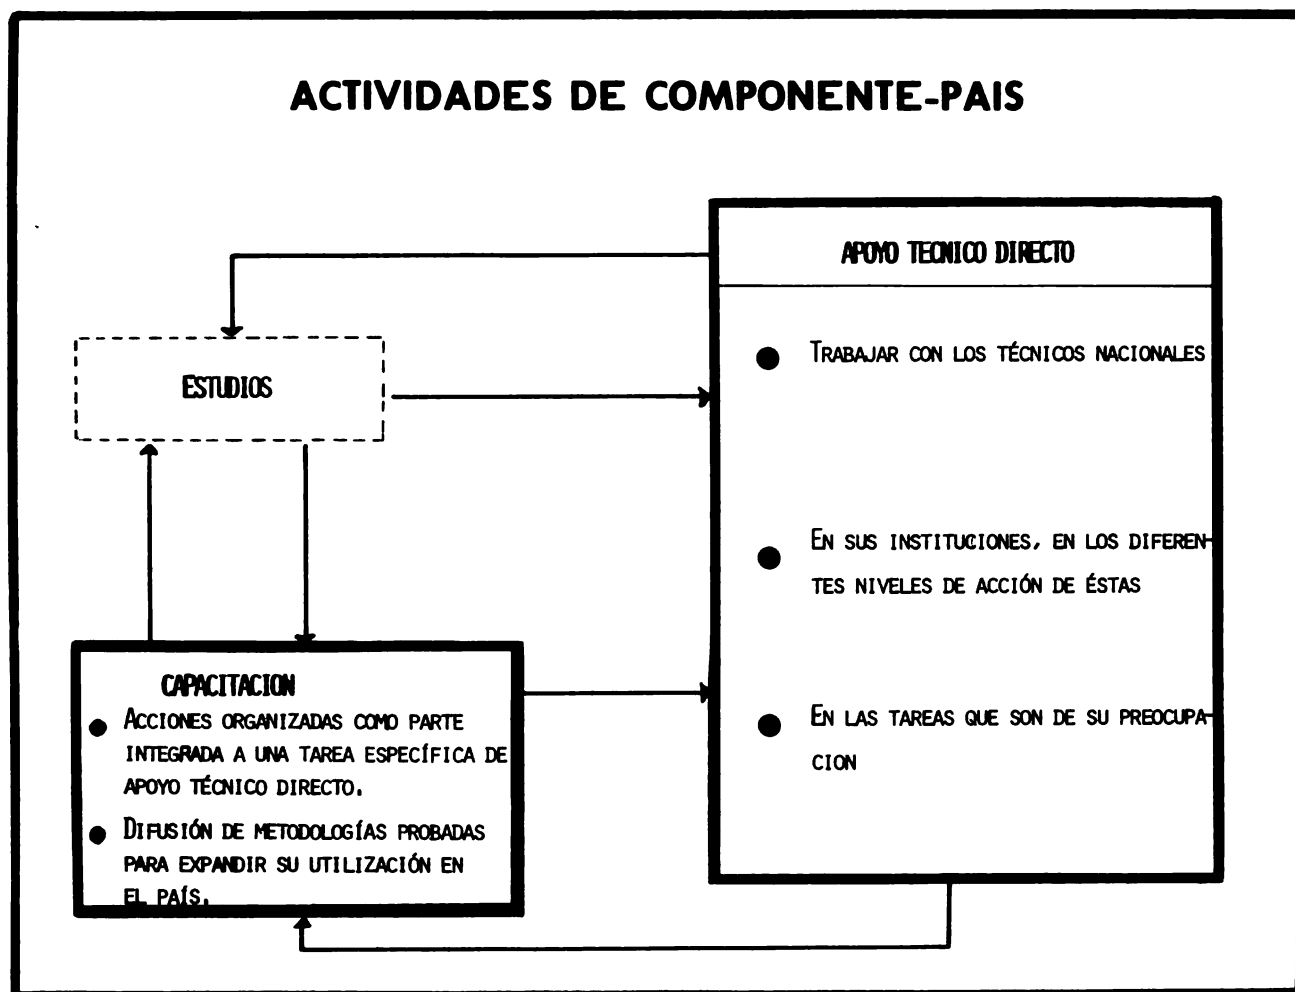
ACTIVIDADES DE COMPONENTE-PAIS

ESTUDIOS

APOYO TECNICO DIRECTO

● TRABAJAR CON LOS TÉCNICOS NACIONALES

● EN SUS INSTITUCIONES, EN LOS DIFERENTES NIVELES DE ACCIÓN DE ÉSTAS

● EN LAS TAREAS QUE SON DE SU PREOCUPACION

CAPACITACION

● ACCIONES ORGANIZADAS COMO PARTE INTEGRADA A UNA TAREA ESPECÍFICA DE APOYO TÉCNICO DIRECTO.

● DIFUSIÓN DE METODOLOGÍAS PROBADAS PARA EXPANDIR SU UTILIZACIÓN EN EL PAÍS.